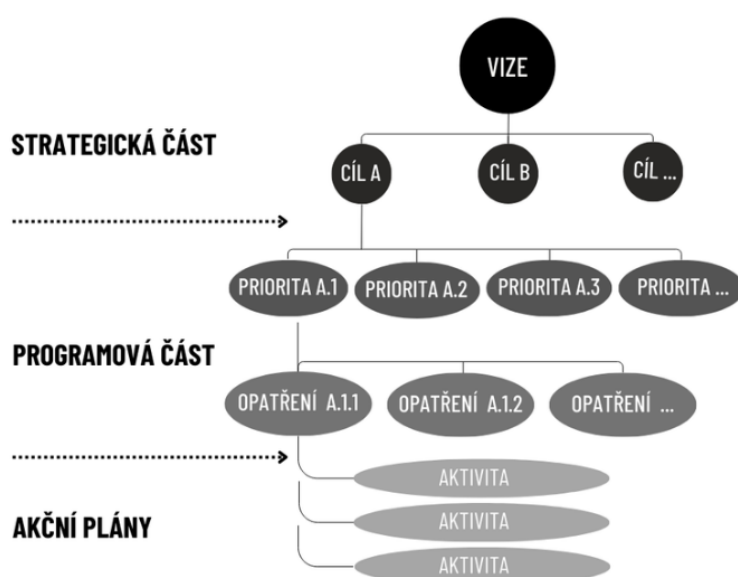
VIZE

STRATEGICKÁ ČÁST

CÍL A

CÍL B

CÍL ...

PRIORITA A.1

PRIORITA A.2

PRIORITA A.3

PRIORITA ...

PROGRAMOVÁ ČÁST

OPATŘENÍ A.1.1

OPATŘENÍ A.1.2

OPATŘENÍ ...

AKTIVITA

AKČNÍ PLÁNY

AKTIVITA

AKTIVITA